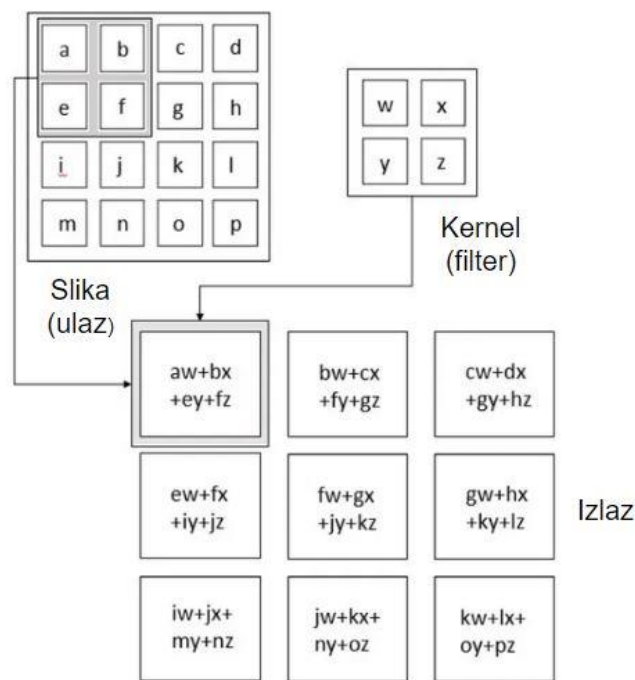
| a | b | c | d |
|---|---|---|---|
| e | f | g | h |
| i | j | k | l |
| m | n | o | p |

| w | x |
|---|---|
| y | z |

Kernel (filter)

Slika (ulaz)

| aw+bx +ey+fz | bw+cx +fy+gz | cw+dx +gy+hz |
|---|---|---|
| ew+fx +iy+jz | fw+gx +jy+kz | gw+hx +ky+lz |
| iw+jx+ my+nz | jw+kx+ ny+oz | kw+lx+ oy+pz |

Izlaz